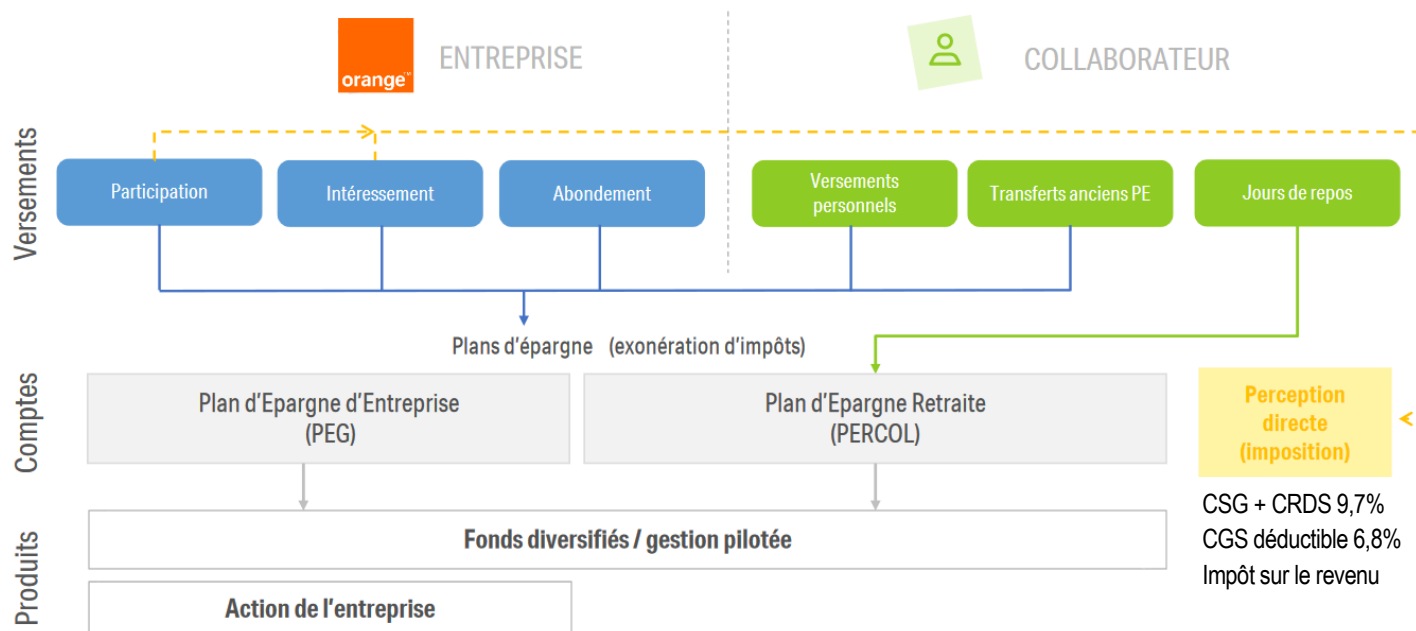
orange™

ENTREPRISE

COLLABORATEUR

Versements

Participation

Intéressement

Abondement

Versements personnels

Transferts anciens PE

Jours de repos

Plans d'épargne (exonération d'impôts)

Comptes

Plan d'Epargne d'Entreprise (PEG)

Plan d'Epargne Retraite (PERCOL)

Perception directe (imposition)

CSG + CRDS 9,7%
CGS déductible 6,8%
Impôt sur le revenu

Produits

Fonds diversifiés / gestion pilotée

Action de l'entreprise